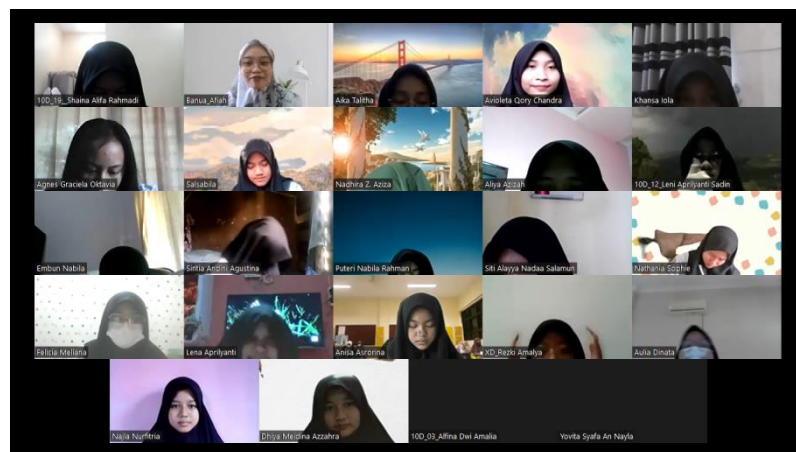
10D_19_ Shaina Alifa Rahmadi
Banua_Afiah
Aika Talitha
Avioleta Qory Chandra
Khansa Iola
Agnes Graciela Oktavia
Salsabila
Nadhira Z. Aziza
Aliya Azizah
10D_12_Leni Apriliyanti Sadin
Embun Nabila
Sintia Andini Agustina
Puteri Nabila Rahman
Siti Alayya Nadaa Salamun
Nathania Sophie
Felicia Meliana
Lena Aprilyanti
Anisa Asrorina
XD_Rezki Amalya
Aulia Dinata
Najla Nurfitria
Dhiya Meidina Azzahra
10D_03_Alfina Dwi Amalia
Yovita Syafa An Nayla